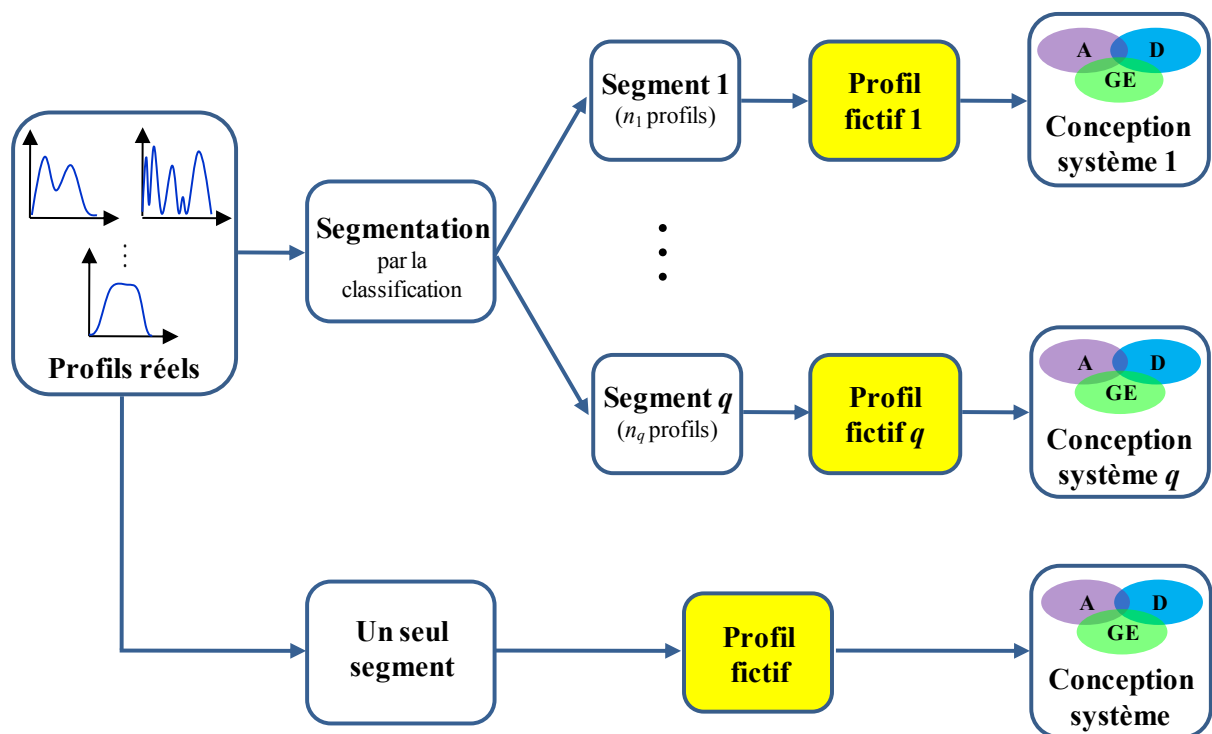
Profils réels

Segmentation
par la classification

Segment 1
($n_1$ profils)

Profil fictif 1

A D GE
Conception système 1

Segment $q$
($n_q$ profils)

Profil fictif $q$

A D GE
Conception système $q$

Un seul segment

Profil fictif

A D GE
Conception système